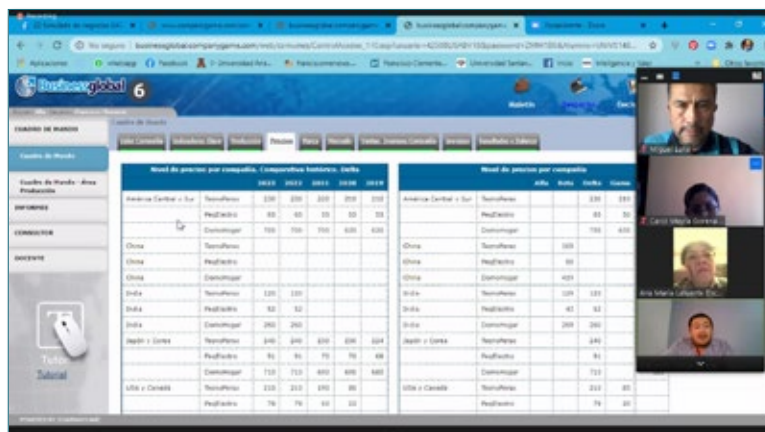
Businessglobal 6

CUADRO DE MANDO

Cuadro de Mando

Cuadro de Mando - Área Producción

INFORMES

CONSULTOR

DOCENTE

Tutor Tutorial

Cuadro de mando

Precios

Nivel de precios por compañía. Comparativa histórica. Delta

| | | 2023 | 2022 | 2021 | 2020 | 2019 |
|---|---|---|---|---|---|---|
| América Central + Sur | TecnoReno | 220 | 220 | 220 | 210 | 210 |
| | PeqElectro | 55 | 55 | 55 | 55 | 55 |
| | ConvoHogar | 700 | 700 | 700 | 630 | 630 |
| China | TecnoReno | | | | | |
| China | PeqElectro | | | | | |
| China | ConvoHogar | | | | | |
| India | TecnoReno | 120 | 120 | | | |
| India | PeqElectro | 52 | 52 | | | |
| India | ConvoHogar | 260 | 260 | | | |
| Japón y Corea | TecnoReno | 240 | 240 | 230 | 230 | 224 |
| | PeqElectro | 91 | 91 | 75 | 75 | 68 |
| | ConvoHogar | 710 | 710 | 600 | 600 | 580 |
| USA y Canadá | TecnoReno | 215 | 215 | 190 | 86 | |
| | PeqElectro | 79 | 79 | 60 | 22 | |

Nivel de precios por compañía

| | | Alfa | Beta | Delta | Gama |
|---|---|---|---|---|---|
| América Central + Sur | TecnoReno | | | 220 | 285 |
| | PeqElectro | | | 55 | 55 |
| | ConvoHogar | | | 700 | 420 |
| China | TecnoReno | | 169 | | |
| China | PeqElectro | | 59 | | |
| China | ConvoHogar | | 409 | | |
| India | TecnoReno | | 129 | 120 | |
| India | PeqElectro | | 42 | 52 | |
| India | ConvoHogar | | 289 | 260 | |
| Japón y Corea | TecnoReno | | | 240 | |
| | PeqElectro | | | 91 | |
| | ConvoHogar | | | 710 | |
| USA y Canadá | TecnoReno | | | 215 | 85 |
| | PeqElectro | | | 79 | 30 |

Miguel Luna
Carol Mejía Corona
Ana María Lafuente Esc